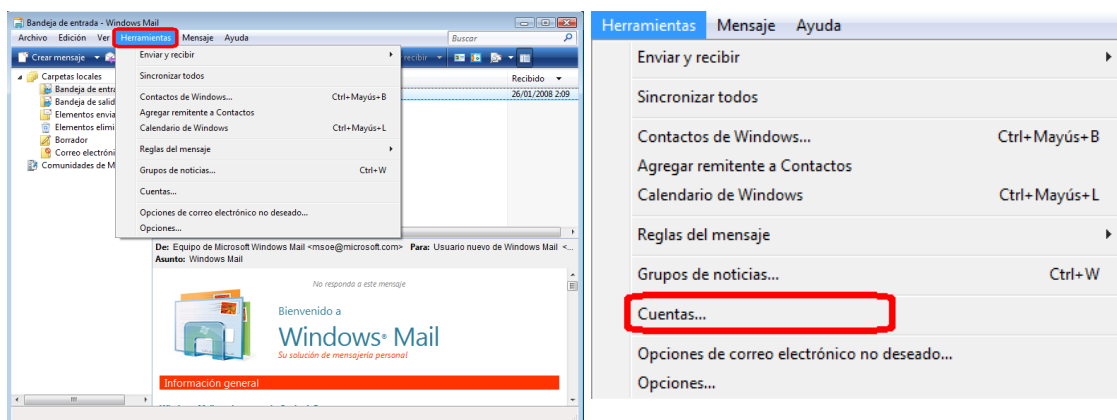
Bandeja de entrada - Windows Mail

Archivo Edición Ver Herramientas Mensaje Ayuda

Buscar

Crear mensaje

Recibir

Carpetas locales
Bandeja de entrada
Bandeja de salida
Elementos enviados
Elementos eliminados
Borrador
Correo electrónico
Comunidades de M

Recibido
26/01/2008 2:09

Enviar y recibir
Sincronizar todos
Contactos de Windows... Ctrl+Mayús+B
Agregar remitente a Contactos
Calendario de Windows Ctrl+Mayús+L
Reglas del mensaje
Grupos de noticias... Ctrl+W
Cuentas...
Opciones de correo electrónico no deseado...
Opciones...

De: Equipo de Microsoft Windows Mail <msoe@microsoft.com> Para: Usuario nuevo de Windows Mail <
Asunto: Windows Mail

No responda a este mensaje

Bienvenido a
Windows Mail
Su solución de mensajería personal

Información general

Herramientas Mensaje Ayuda

Enviar y recibir
Sincronizar todos
Contactos de Windows... Ctrl+Mayús+B
Agregar remitente a Contactos
Calendario de Windows Ctrl+Mayús+L
Reglas del mensaje
Grupos de noticias... Ctrl+W
Cuentas...
Opciones de correo electrónico no deseado...
Opciones...